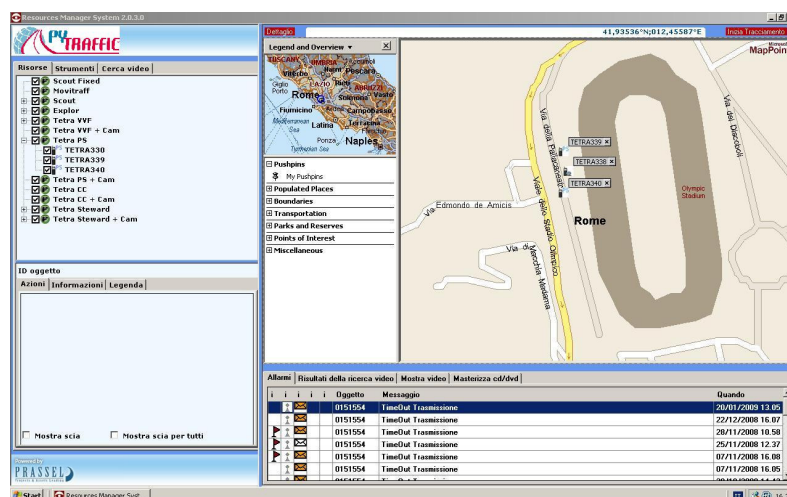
Resources Manager System 2.0.3.0

PY TRAFFIC

Risorse | Strumenti | Cerca video

Scout Fixed
Movitraff
Scout
Explor
Tetra VVF
Tetra VVF + Cam
Tetra PS
TETRA330
TETRA339
TETRA340
Tetra PS + Cam
Tetra CC
Tetra CC + Cam
Tetra Steward
Tetra Steward + Cam

ID oggetto

Azioni | Informazioni | Legenda

Mostra scia
Mostra scia per tutti

Powered by
PRASSEL

Dettaglio

41,93536°N;012,45587°E

Inizia Tracciamento

Legend and Overview

TUSCANY
UMBRIA
Viterbo
Terni
Pescara
Rieti
Giglio Porto
Rome
Vasto
Sulmona
Fiumicino
Campobasso
Mediterranean Sea
Latina
Terracina
Ponza
Naples

Pushpins
My Pushpins
Populated Places
Boundaries
Transportation
Parks and Reserves
Points of Interest
Miscellaneous

MapPoint

TETRA339
TETRA338
TETRA340

Via della Pallacanestro
Viale dello Stadio Olimpico
Via Edmondo de Amicis
Via di Macchia Madama
Via dei Gladiatori
Rome
Olympic Stadium

Allarmi | Risultati della ricerca video | Mostra video | Masterizza cd/dvd

| i | i | i | i | i | Oggetto | Messaggio | Quando |
|---|---|---|---|---|---|---|---|
| | | | | | 0151554 | TimeOut Trasmissione | 20/01/2009 13.05 |
| | | | | | 0151554 | TimeOut Trasmissione | 22/12/2008 16.07 |
| | | | | | 0151554 | TimeOut Trasmissione | 28/11/2008 10.58 |
| | | | | | 0151554 | TimeOut Trasmissione | 25/11/2008 12.37 |
| | | | | | 0151554 | TimeOut Trasmissione | 07/11/2008 16.08 |
| | | | | | 0151554 | TimeOut Trasmissione | 07/11/2008 16.05 |

Start
Resources Manager Syst